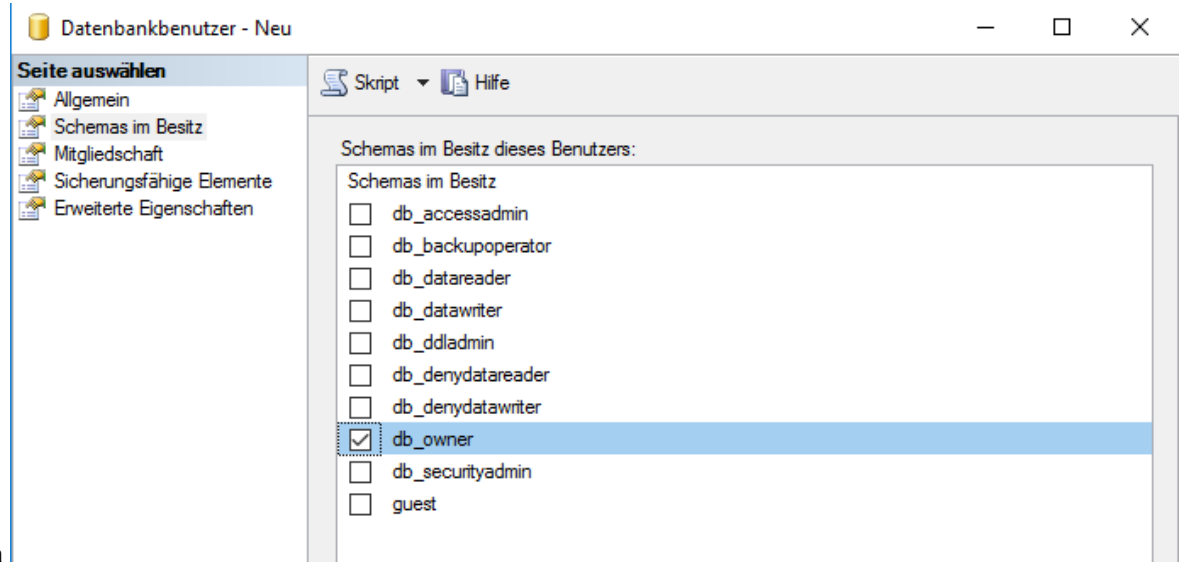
Datenbankbenutzer - Neu

Seite auswählen
Allgemein
Schemas im Besitz
Mitgliedschaft
Sicherungsfähige Elemente
Erweiterte Eigenschaften

Skript ▾ Hilfe

Schemas im Besitz dieses Benutzers:

Schemas im Besitz
db_accessadmin
db_backupoperator
db_datareader
db_datawriter
db_ddladmin
db_denydatareader
db_denydatawriter
db_owner
db_securityadmin
guest